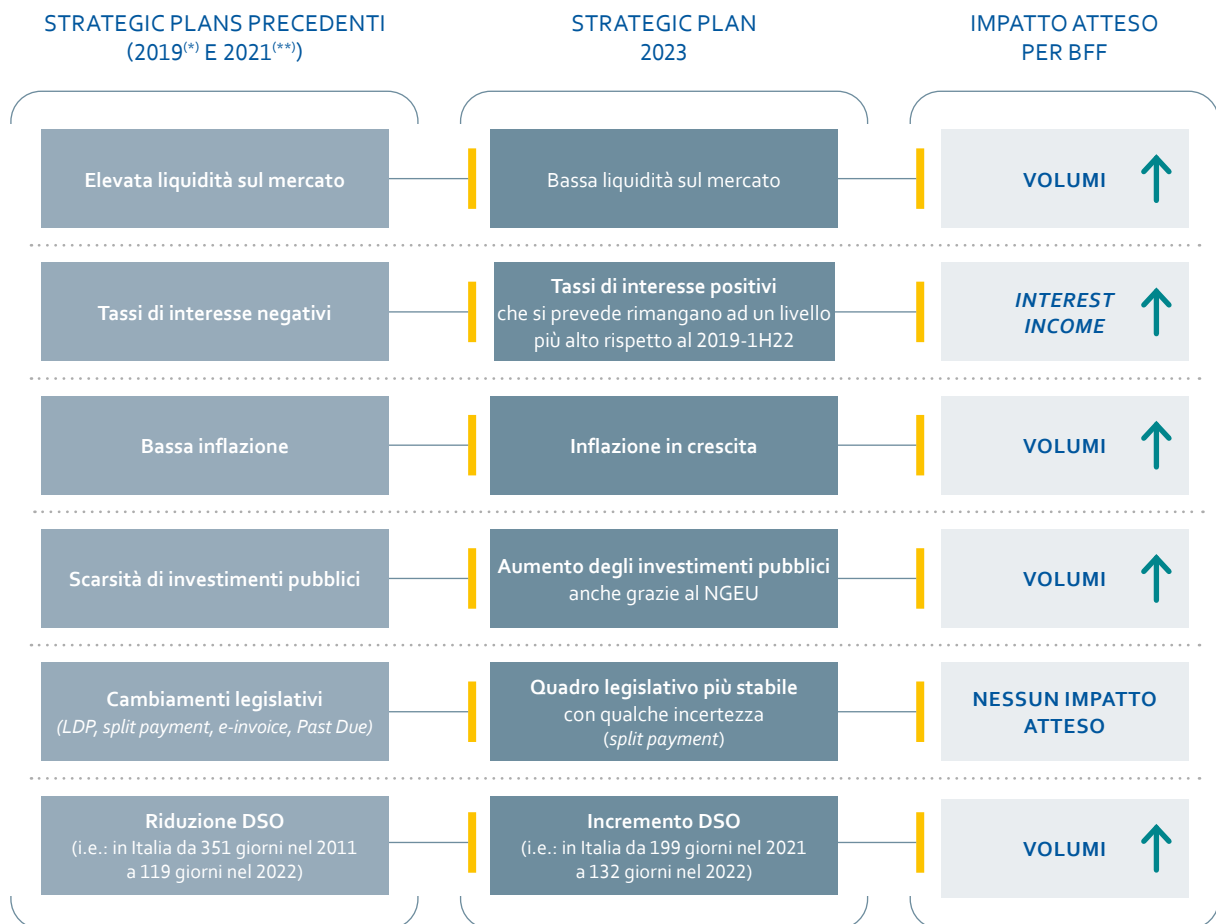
STRATEGIC PLANS PRECEDENTI (2019$^{(*)}$ E 2021$^{(**)}$)

STRATEGIC PLAN 2023

IMPATTO ATTESO PER BFF

Elevata liquidità sul mercato

Bassa liquidità sul mercato

VOLUMI

Tassi di interesse negativi

Tassi di interesse positivi che si prevede rimangano ad un livello più alto rispetto al 2019-1H22

INTEREST INCOME

Bassa inflazione

Inflazione in crescita

VOLUMI

Scarsità di investimenti pubblici

Aumento degli investimenti pubblici anche grazie al NGEU

VOLUMI

Cambiamenti legislativi (LDP, split payment, e-invoice, Past Due)

Quadro legislativo più stabile con qualche incertezza (split payment)

NESSUN IMPATTO ATTESO

Riduzione DSO (i.e.: in Italia da 351 giorni nel 2011 a 119 giorni nel 2022)

Incremento DSO (i.e.: in Italia da 199 giorni nel 2021 a 132 giorni nel 2022)

VOLUMI